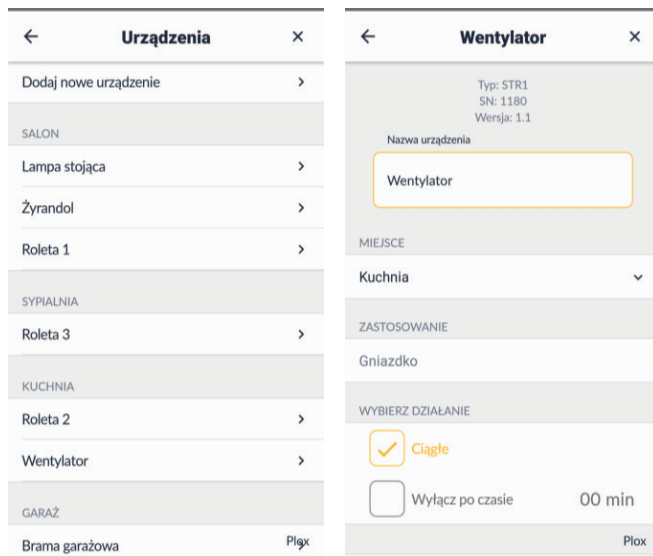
←
Urządzenia
×

Dodaj nowe urządzenie >

SALON

Lampa stojąca >

Żyrandol >

Roleta 1 >

SYPIALNIA

Roleta 3 >

KUCHNIA

Roleta 2 >

Wentylator >

GARAŻ

Brama garażowa

Plox

←
Wentylator
×

Typ: STR1
SN: 1180
Wersja: 1.1

Nazwa urządzenia

Wentylator

MIEJSCE

Kuchnia

ZASTOSOWANIE

Gniazdko

WYBIERZ DZIAŁANIE

Ciągłe

Wyłącz po czasie 00 min

Plox